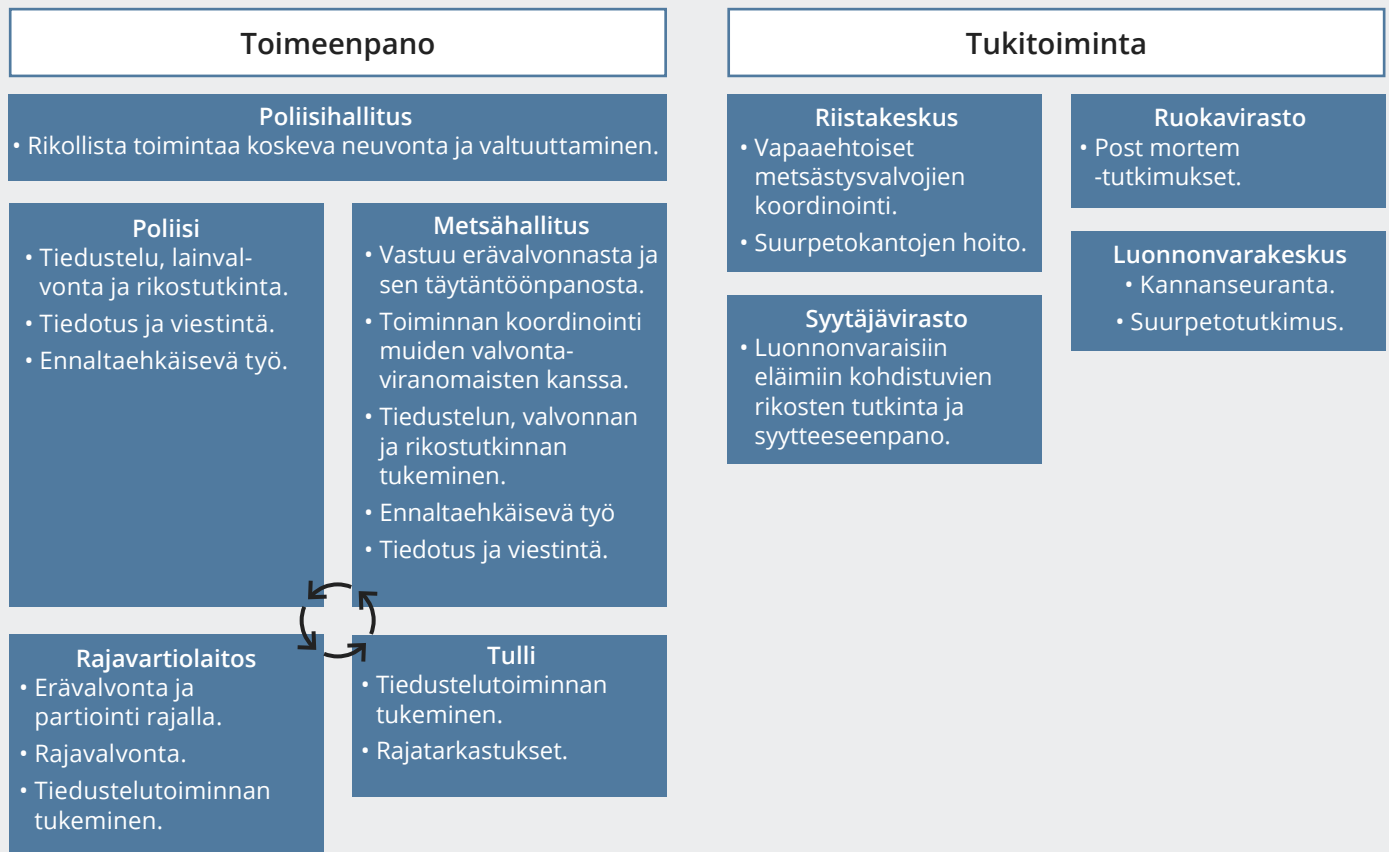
Toimeenpano

Poliisihallitus
• Rikollista toimintaa koskeva neuvonta ja valtuuttaminen.

Poliisi
• Tiedustelu, lainvalvonta ja rikostutkinta.
• Tiedotus ja viestintä.
• Ennaltaehkäisevä työ.

Metsähallitus
• Vastuu erävalvonnasta ja sen täytäntöönpanosta.
• Toiminnan koordinointi muiden valvonta-viranomaisten kanssa.
• Tiedustelun, valvonnan ja rikostutkinnan tukeminen.
• Ennaltaehkäisevä työ
• Tiedotus ja viestintä.

Rajavartiolaitos
• Erävalvonta ja partiointi rajalla.
• Rajavalvonta.
• Tiedustelutoiminnan tukeminen.

Tulli
• Tiedustelutoiminnan tukeminen.
• Rajatarkastukset.

Tukitoiminta

Riistakeskus
• Vapaaehtoiset metsästysvalvojien koordinointi.
• Suurpetokantojen hoito.

Ruokavirasto
• Post mortem -tutkimukset.

Syytäjävirasto
• Luonnonvaraisiin eläimiin kohdistuvien rikosten tutkinta ja syytteeseenpano.

Luonnonvarakeskus
• Kannanseuranta.
• Suurpetotutkimus.